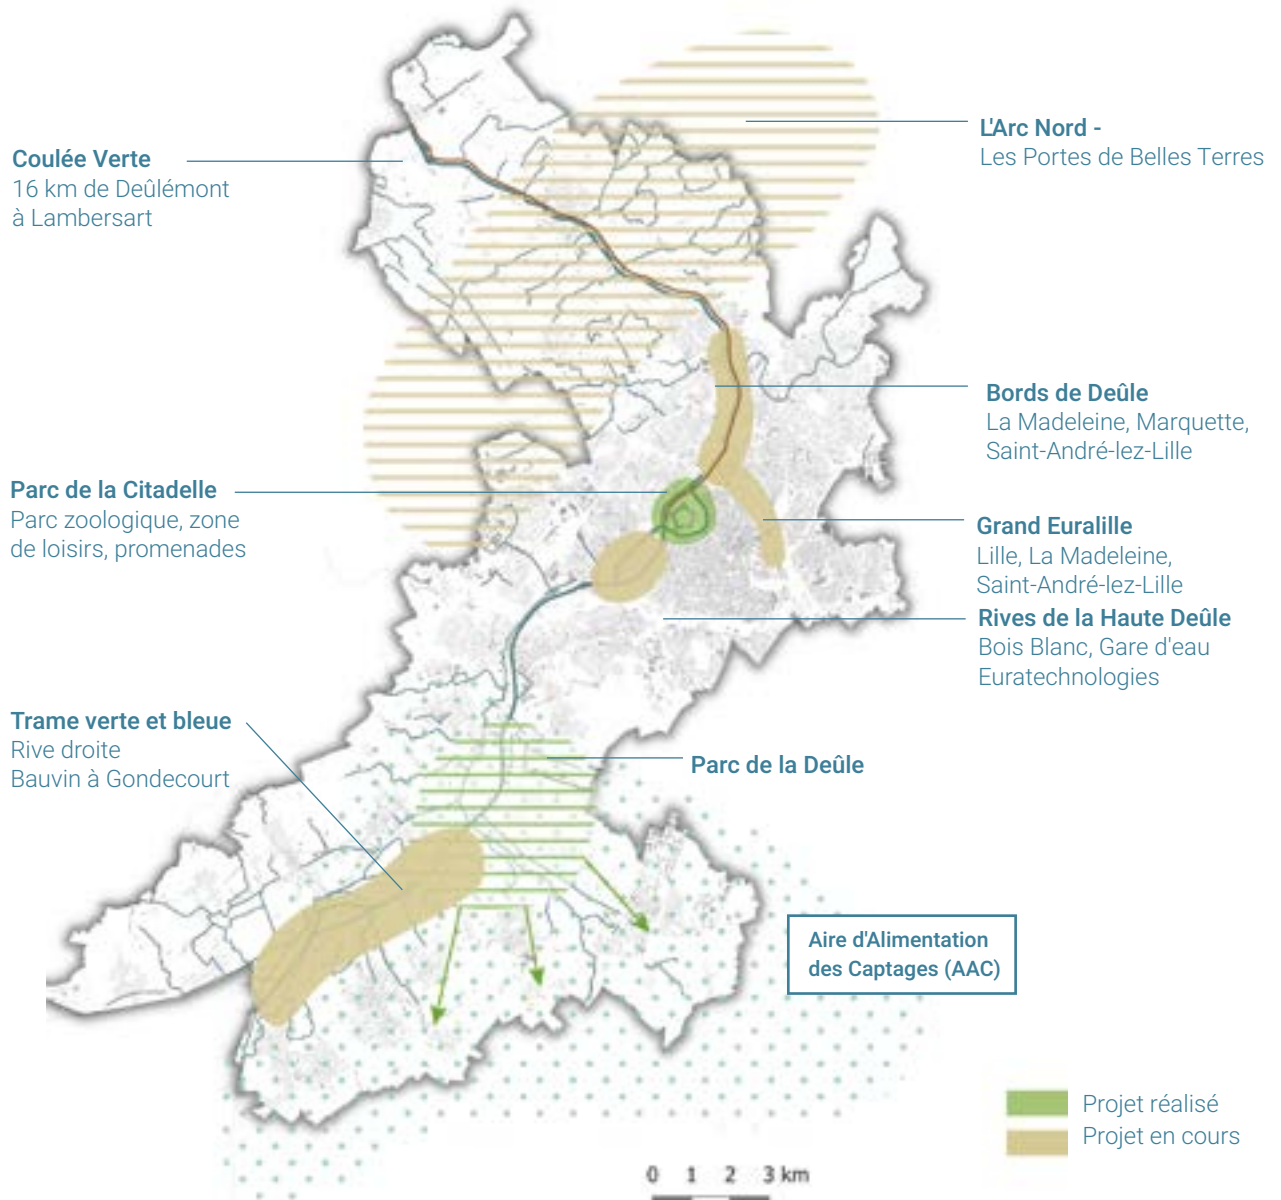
Coulée Verte
16 km de Deûlémont à Lambersart

L'Arc Nord -
Les Portes de Belles Terres

Bords de Deûle
La Madeleine, Marquette, Saint-André-lez-Lille

Parc de la Citadelle
Parc zoologique, zone de loisirs, promenades

Grand Euralille
Lille, La Madeleine, Saint-André-lez-Lille

Rives de la Haute Deûle
Bois Blanc, Gare d'eau Euratechnologies

Trame verte et bleue
Rive droite
Bauvin à Gondecourt

Parc de la Deûle

Aire d'Alimentation des Captages (AAC)

Projet réalisé
Projet en cours

0 1 2 3 km